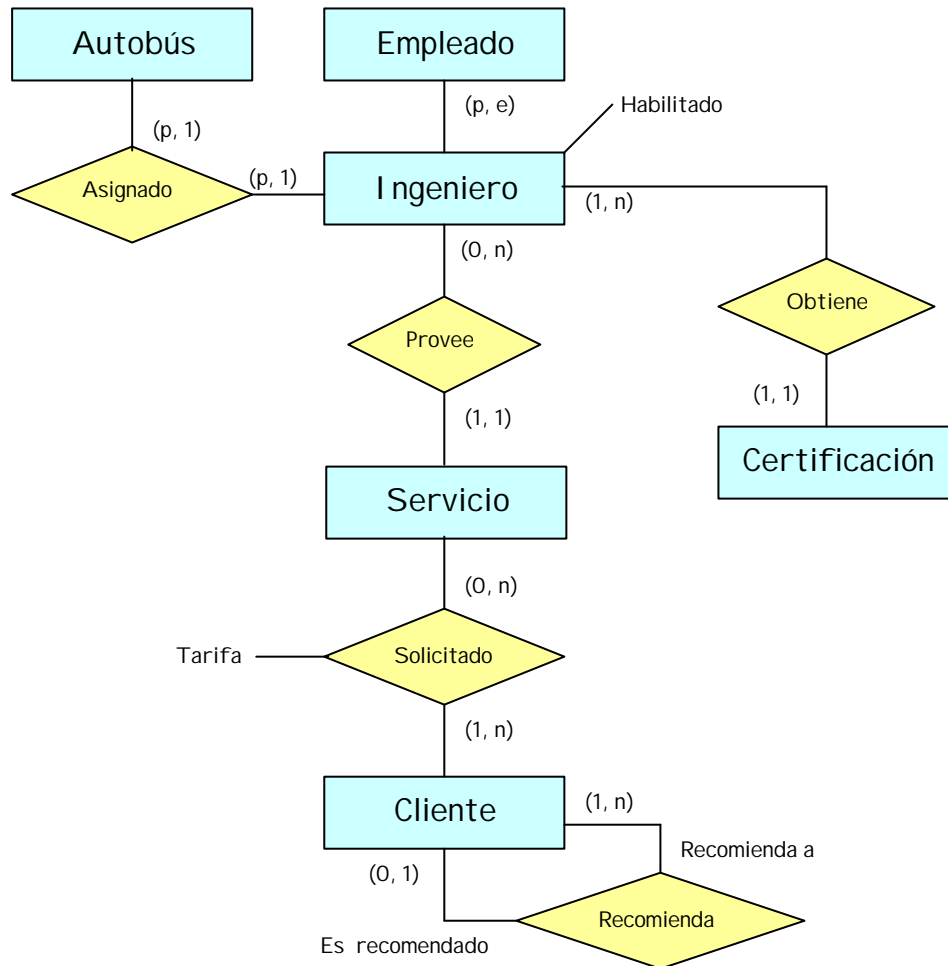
Autobús

Empleado

(p, e)

Habilitado

(p, 1)

Asignado

(p, 1)

Ingeniero

(1, n)

(0, n)

Obtiene

Provee

(1, 1)

(1, 1)

Certificación

Servicio

(0, n)

Tarifa

Solicitado

(1, n)

Cliente

(1, n)

Recomienda a

(0, 1)

Recomienda

Es recomendado